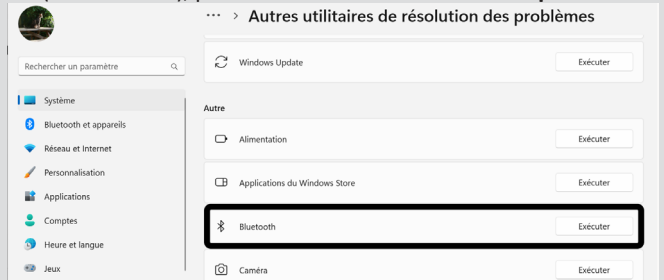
··· > Autres utilitaires de résolution des problèmes

Rechercher un paramètre

Système
Bluetooth et appareils
Réseau et Internet
Personnalisation
Applications
Comptes
Heure et langue
Jeux

Windows Update
Exécuter

Autre

Alimentation
Exécuter

Applications du Windows Store
Exécuter

Bluetooth
Exécuter

Caméra
Exécuter